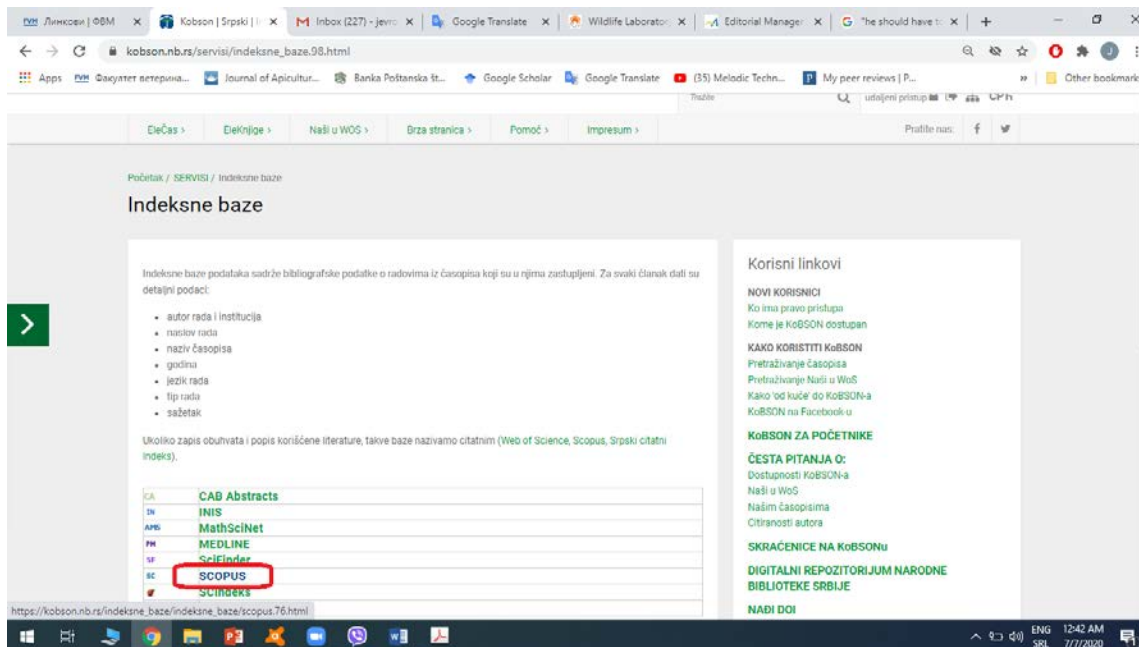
ФВМ Линкови | ФВМ × Kobson | Srpski | × M Inbox (227) - jevr × Google Translate × Wildlife Laborato × Editorial Manager × G "he should have t ×

kobson.nb.rs/servisi/indeksne_baze.98.html

Apps ФВМ Факултет ветерина... Journal of Apicultur... Banka Poštanska št... Google Scholar Google Translate (35) Melodic Techn... My peer reviews | P... Other bookmarks

Traže udaljeni pristup CPH

Elečas › ElKnjige › Naši u WOS › Brza stranica › Pomoć › Impresum › Pratite nas:

Početak / SERVISI / Indeksne baze

Indeksne baze

Indeksne baze podataka sadrže bibliografske podatke o radovima iz časopisa koji su u njima zastupljeni. Za svaki članak dati su detaljni podaci:

- autor rada i institucija
- naslov rada
- naziv časopisa
- godina
- jezik rada
- tip rada
- sažetak

Ukoliko zapis obuhvata i popis korišćene literature, takve baze nazivamo citatnim (Web of Science, Scopus, Srpski citatni indeks).

| CA | CAB Abstracts |
|---|---|
| IN | INIS |
| AMS | MathSciNet |
| PM | MEDLINE |
| SF | SciFinder |
| SC | SCOPUS |
|  | SCIndeks |

Korisni linkovi

NOVI KORISNICI
Ko ima pravo pristupa
Kome je KoBSON dostupan

KAKO KORISTITI KoBSON
Pretraživanje časopisa
Pretraživanje Naši u WoS
Kako 'od kuće' do KoBSON-a
KoBSON na Facebook-u

KoBSON ZA POČETNIKE

ČESTA PITANJA O:
Dostupnosti KoBSON-a
Naši u WoS
Našim časopisima
Citiranosti autora

SKRAĆENICE NA KoBSONu

DIGITALNI REPOZITORIJUM NARODNE BIBLIOTEKE SRBIJE

NAĐI DOI

https://kobson.nb.rs/indeksne_baze/indeksne_baze/scopus.76.html

ENG SRL 12:42 AM 7/7/2020